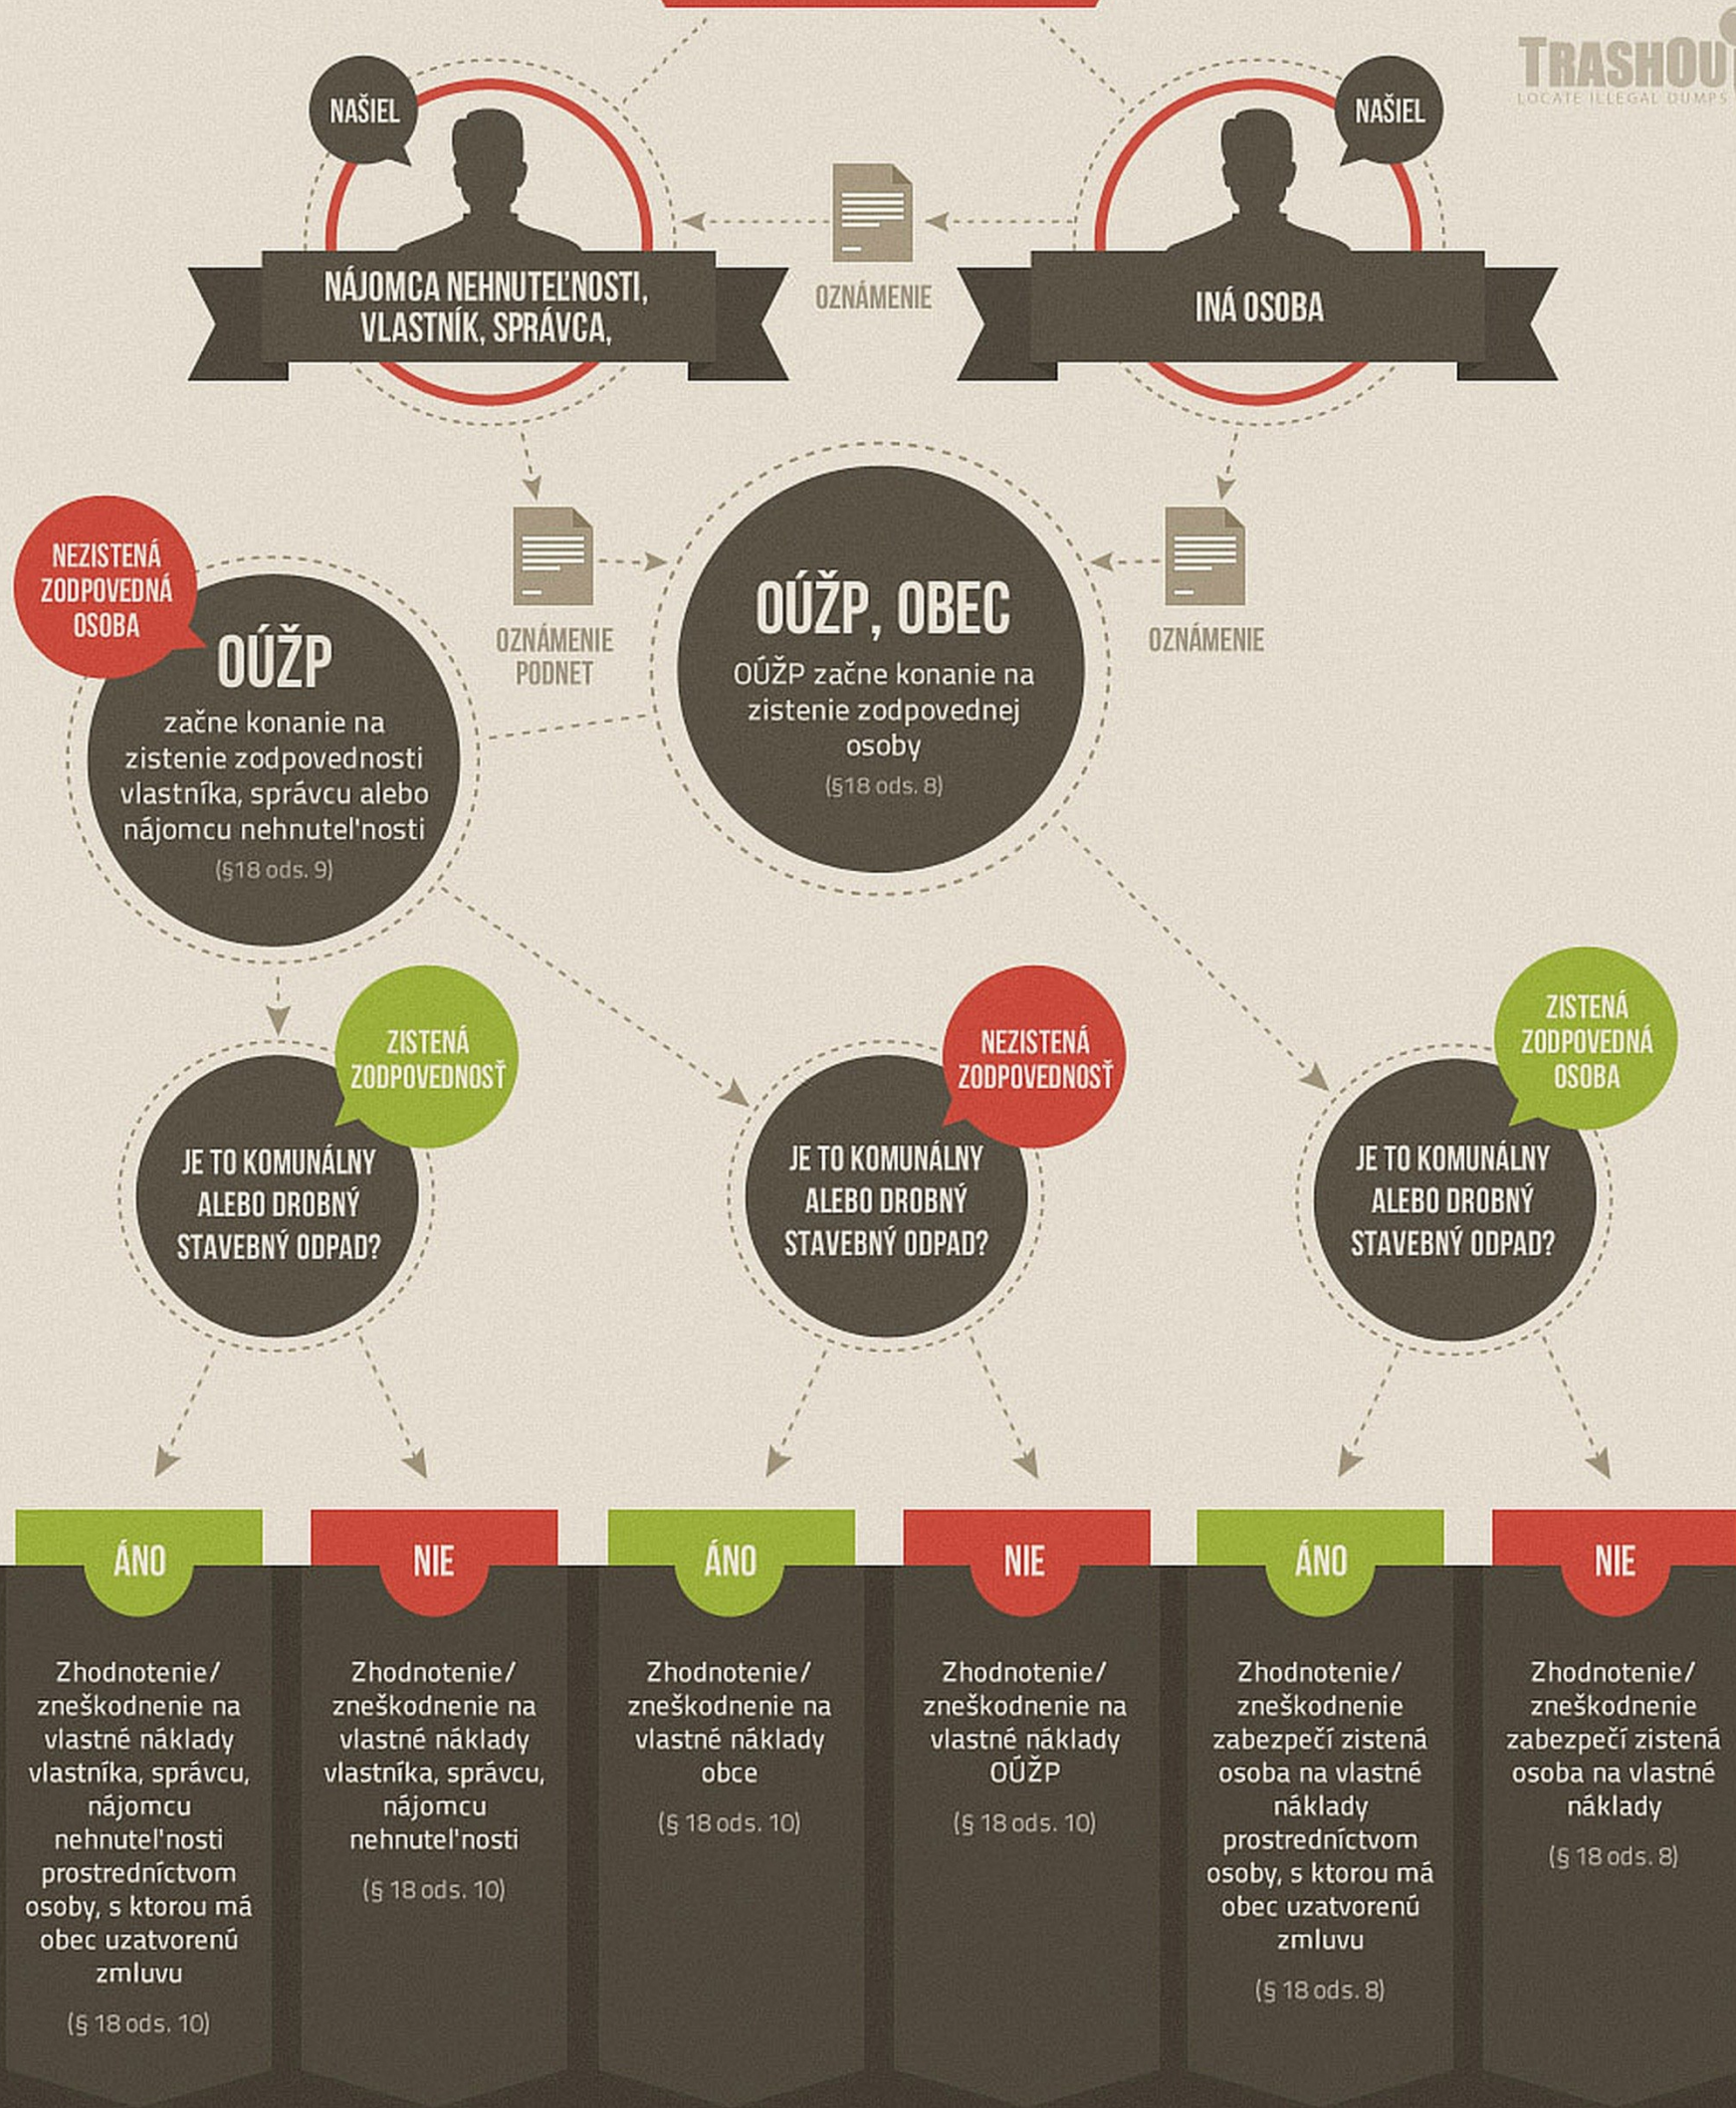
TRASHOU
LOCATE ILLEGAL DUMPS

NAŠIEL

NÁJOMCA NEHNUTEĽNOSTI, VLASTNÍK, SPRÁVCA,

OZNÁMENIE

NAŠIEL

INÁ OSOBA

NEZISTENÁ ZODPOVEDNÁ OSOBA

OÚŽP
začne konanie na zistenie zodpovednosti vlastníka, správcu alebo nájomcu nehnuteľnosti
(§18 ods. 9)

OZNÁMENIE PODNET

OÚŽP, OBEC
OÚŽP začne konanie na zistenie zodpovednej osoby
(§18 ods. 8)

OZNÁMENIE

ZISTENÁ ZODPOVEDNOSŤ

JE TO KOMUNÁLNY ALEBO DROBNÝ STAVEBNÝ ODPAD?

NEZISTENÁ ZODPOVEDNOSŤ

JE TO KOMUNÁLNY ALEBO DROBNÝ STAVEBNÝ ODPAD?

ZISTENÁ ZODPOVEDNÁ OSOBA

JE TO KOMUNÁLNY ALEBO DROBNÝ STAVEBNÝ ODPAD?

ÁNO
Zhodnotenie/ zneškodnenie na vlastné náklady vlastníka, správcu, nájomcu nehnuteľnosti prostredníctvom osoby, s ktorou má obec uzatvorenú zmluvu
(§ 18 ods. 10)

NIE
Zhodnotenie/ zneškodnenie na vlastné náklady vlastníka, správcu, nájomcu nehnuteľnosti
(§ 18 ods. 10)

ÁNO
Zhodnotenie/ zneškodnenie na vlastné náklady obce
(§ 18 ods. 10)

NIE
Zhodnotenie/ zneškodnenie na vlastné náklady OÚŽP
(§ 18 ods. 10)

ÁNO
Zhodnotenie/ zneškodnenie zabezpečí zistená osoba na vlastné náklady prostredníctvom osoby, s ktorou má obec uzatvorenú zmluvu
(§ 18 ods. 8)

NIE
Zhodnotenie/ zneškodnenie zabezpečí zistená osoba na vlastné náklady
(§ 18 ods. 8)